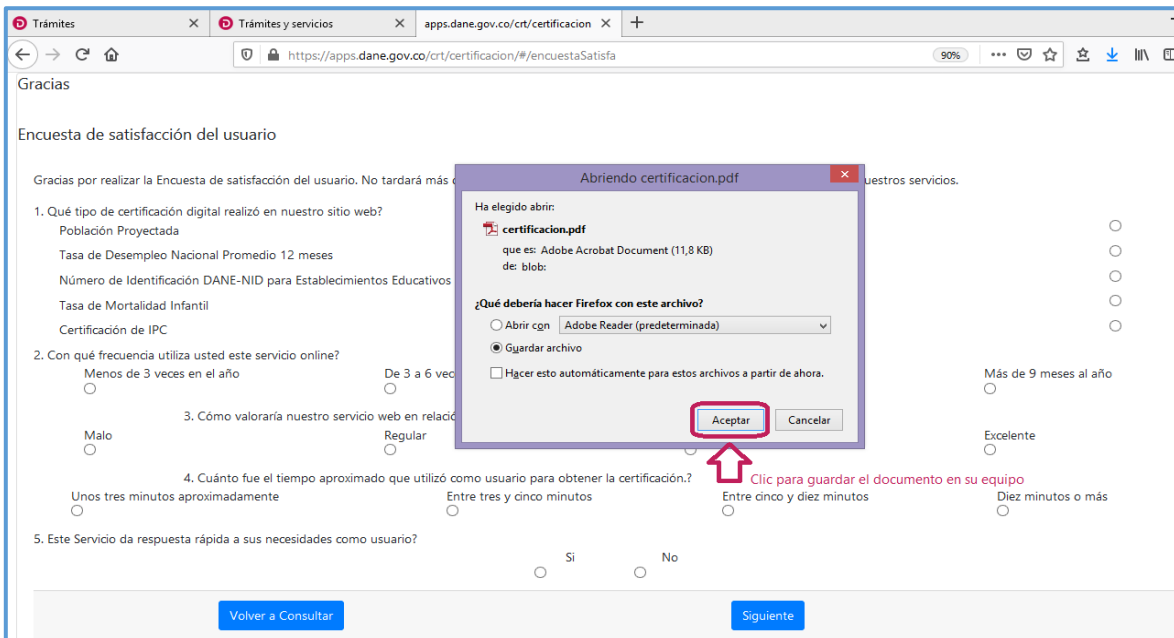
Trámites × Trámites y servicios × apps.dane.gov.co/crt/certificacion × +

https://apps.dane.gov.co/crt/certificacion/#/encuestaSatisfa 90%

Gracias

Encuesta de satisfacción del usuario

Gracias por realizar la Encuesta de satisfacción del usuario. No tardará más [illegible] uestros servicios.

1. Qué tipo de certificación digital realizó en nuestro sitio web?
Población Proyectada
Tasa de Desempleo Nacional Promedio 12 meses
Número de Identificación DANE-NID para Establecimientos Educativos
Tasa de Mortalidad Infantil
Certificación de IPC

2. Con qué frecuencia utiliza usted este servicio online?
Menos de 3 veces en el año
De 3 a 6 vec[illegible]
Más de 9 meses al año

3. Cómo valoraría nuestro servicio web en relació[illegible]
Malo
Regular
Excelente

4. Cuánto fue el tiempo aproximado que utilizó como usuario para obtener la certificación.?
Unos tres minutos aproximadamente
Entre tres y cinco minutos
Entre cinco y diez minutos
Diez minutos o más

5. Este Servicio da respuesta rápida a sus necesidades como usuario?
Si
No

Volver a Consultar
Siguiente

Abriendo certificacion.pdf ×

Ha elegido abrir:
certificacion.pdf
que es: Adobe Acrobat Document (11,8 KB)
de: blob:

¿Qué debería hacer Firefox con este archivo?
Abrir con Adobe Reader (predeterminada)
Guardar archivo
Hacer esto automáticamente para estos archivos a partir de ahora.

Aceptar
Cancelar

Clic para guardar el documento en su equipo